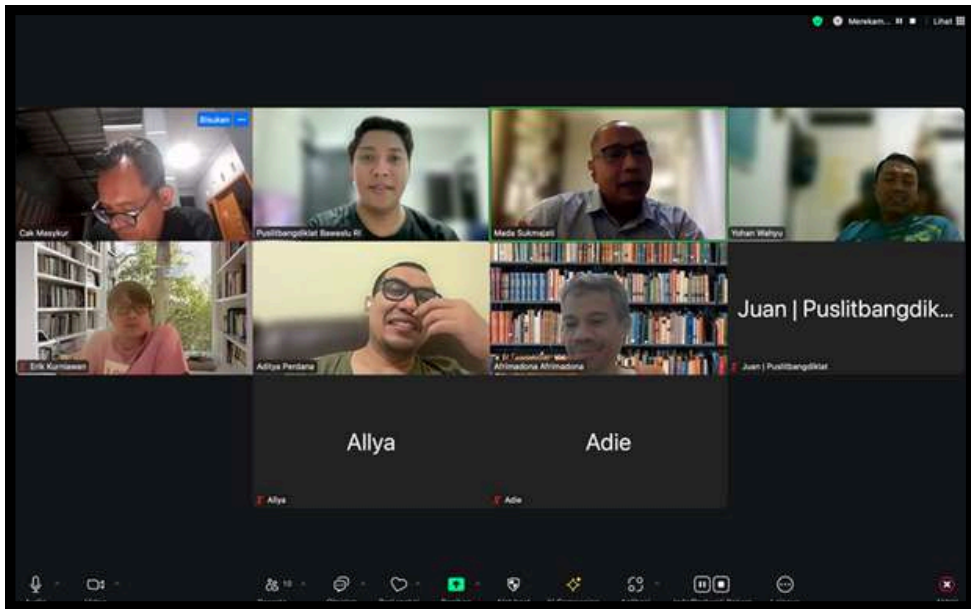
Merekam...

Lihat

Bisukan

Cak Masykur

Puslitbangdiklat Bawaslu RI

Mada Sukmajati

Yohan Wahyu

Erik Kurniawan

Aditya Perdana

Afrimadona Afrimadona

Juan | Puslitbangdik...

Juan | Puslitbangdiklat

Allya

Allya

Adie

Adie

10